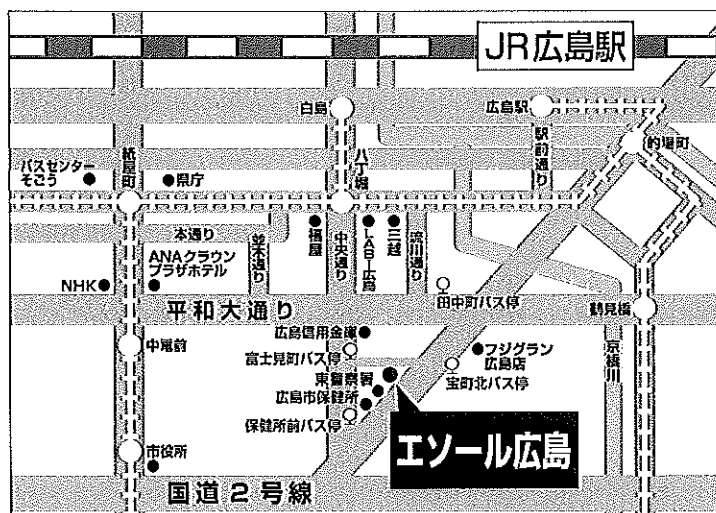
JR広島駅

白島

広島駅

駅前通り

的場町

八丁堀

バスセンター
そごう

紙屋町

●県庁

本通り

並木通り

●福屋

中央通り

●LABI広島

●三越

流川通り

ANAクラウン
プラザホテル

NHK●

平和大通り

田中町バス停

鶴見橋

中電前

広島信用金庫●

富士見町バス停

●フジグラン
広島店

京橋川

東警察署

宝町北バス停

広島市保健所

保健所前バス停

エソール広島

市役所

国道2号線